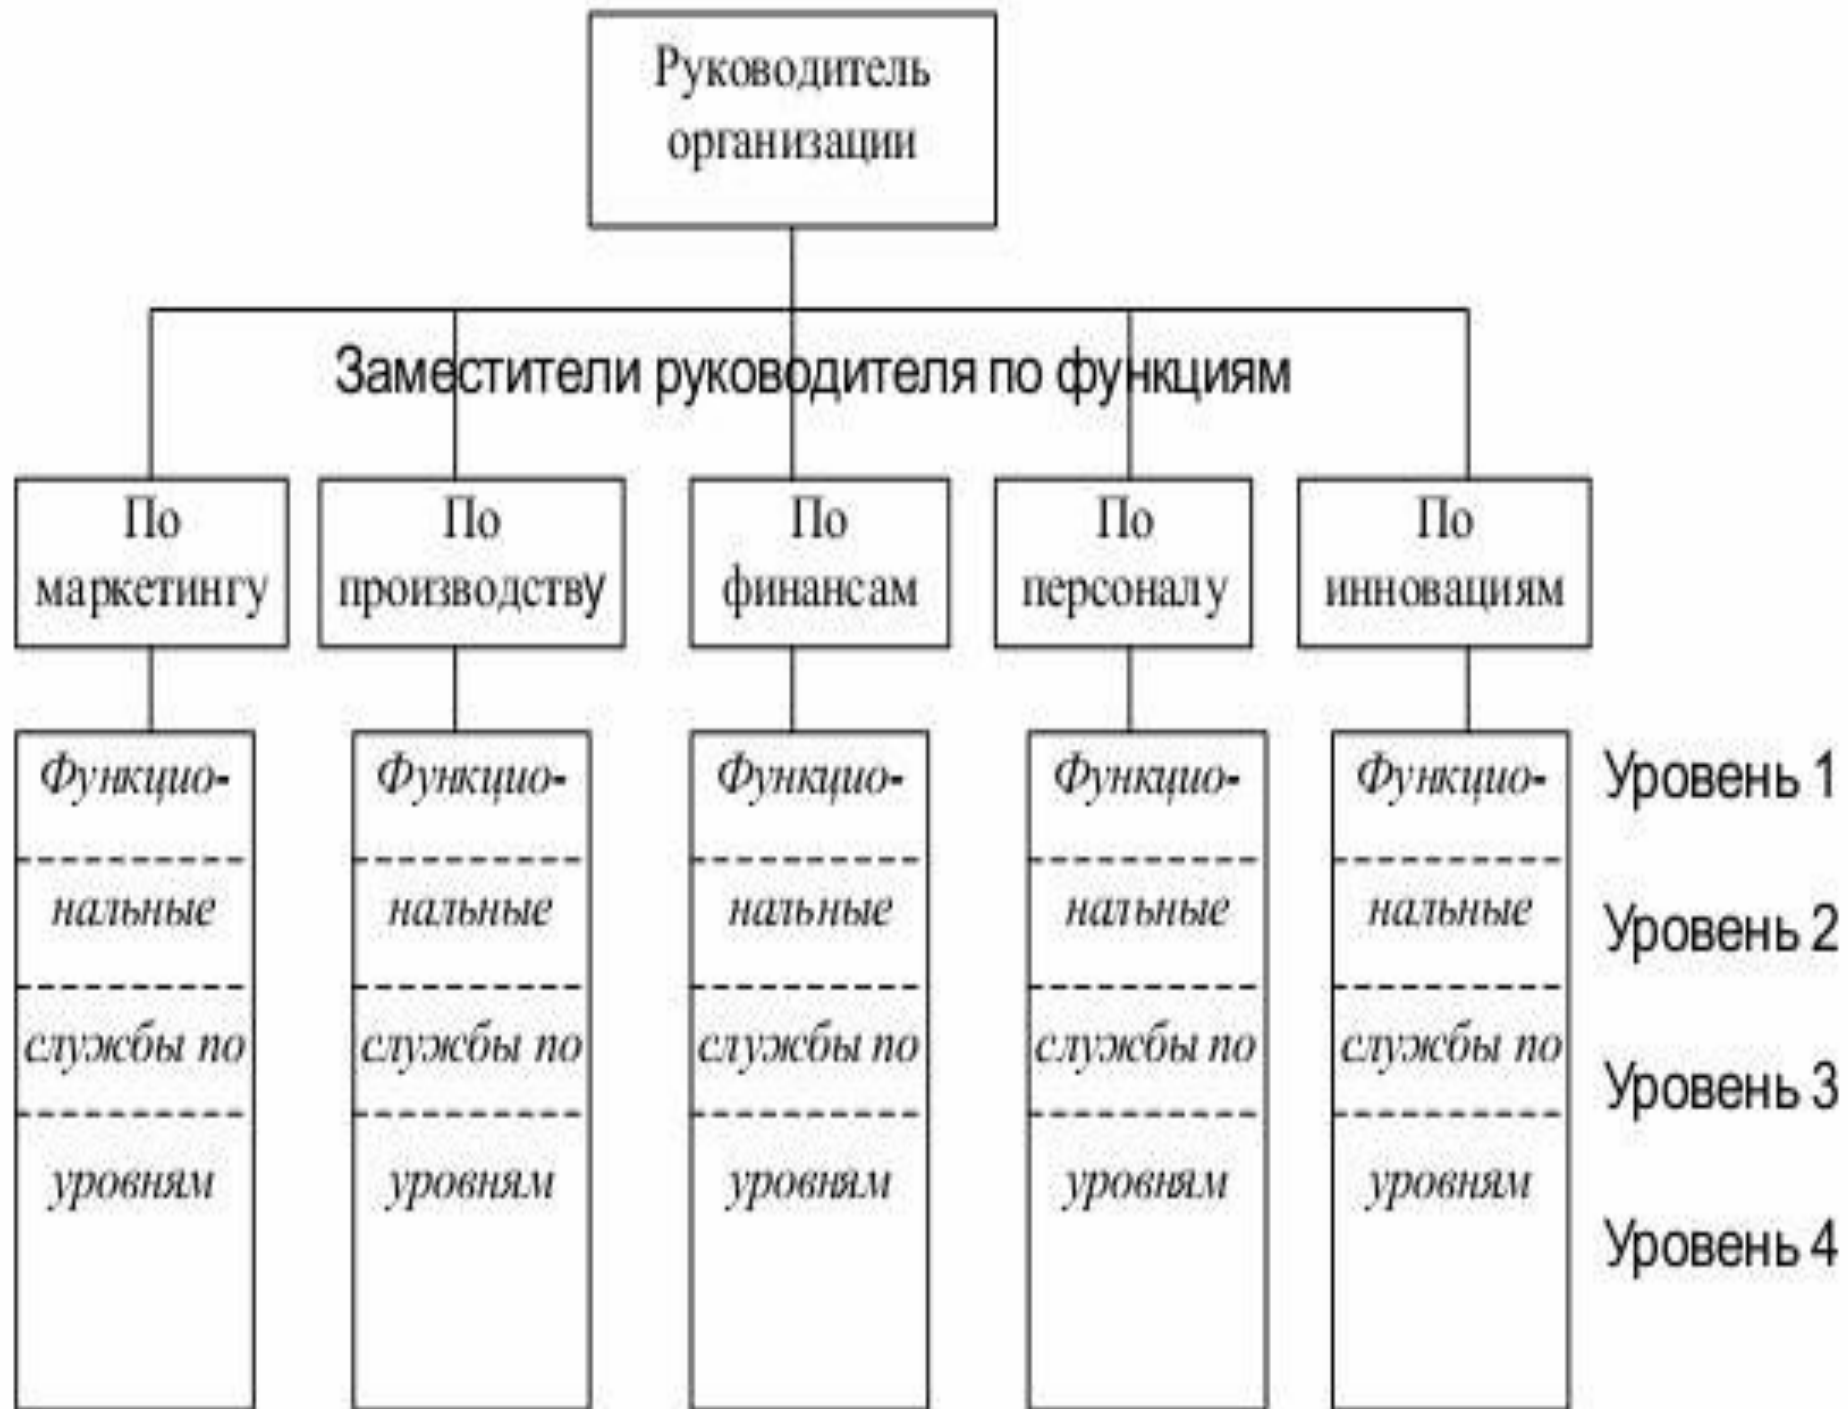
Руководитель организации

Заместители руководителя по функциям

По маркетингу

По производству

По финансам

По персоналу

По инновациям

Функцио- нальные службы по уровням

Функцио- нальные службы по уровням

Функцио- нальные службы по уровням

Функцио- нальные службы по уровням

Функцио- нальные службы по уровням

Уровень 1
Уровень 2
Уровень 3
Уровень 4